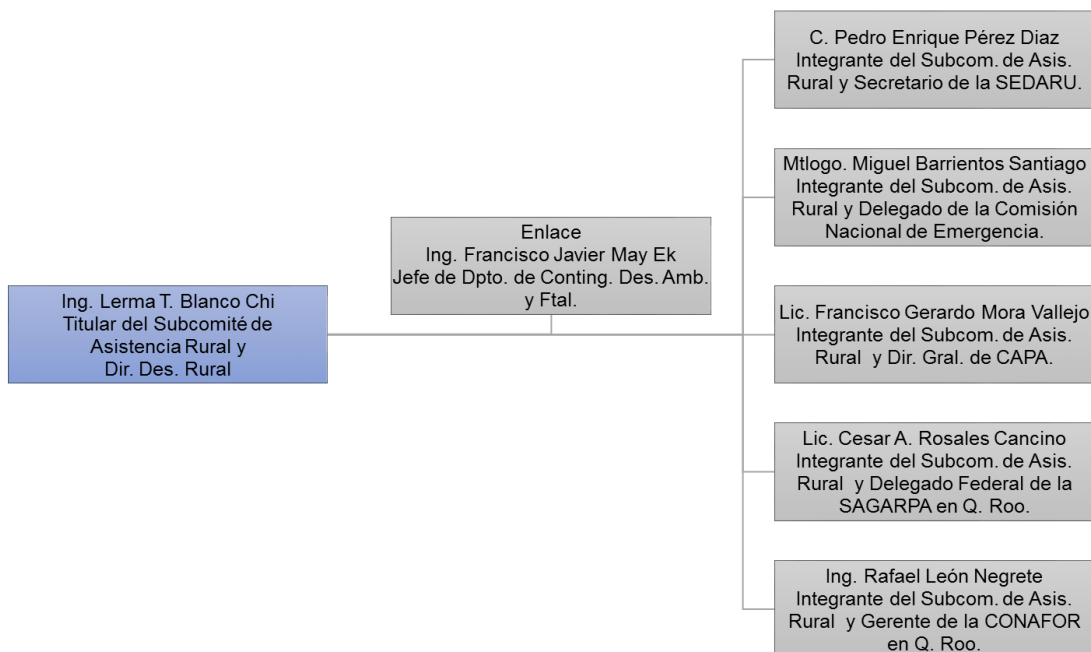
Ing. Lerma T. Blanco Chi
Titular del Subcomité de Asistencia Rural y Dir. Des. Rural

Enlace
Ing. Francisco Javier May Ek
Jefe de Dpto. de Conting. Des. Amb. y Ftal.

C. Pedro Enrique Pérez Diaz
Integrante del Subcom. de Asis. Rural y Secretario de la SEDARU.

Mtlogo. Miguel Barrientos Santiago
Integrante del Subcom. de Asis. Rural y Delegado de la Comisión Nacional de Emergencia.

Lic. Francisco Gerardo Mora Vallejo
Integrante del Subcom. de Asis. Rural y Dir. Gral. de CAPA.

Lic. Cesar A. Rosales Cancino
Integrante del Subcom. de Asis. Rural y Delegado Federal de la SAGARPA en Q. Roo.

Ing. Rafael León Negrete
Integrante del Subcom. de Asis. Rural y Gerente de la CONAFOR en Q. Roo.